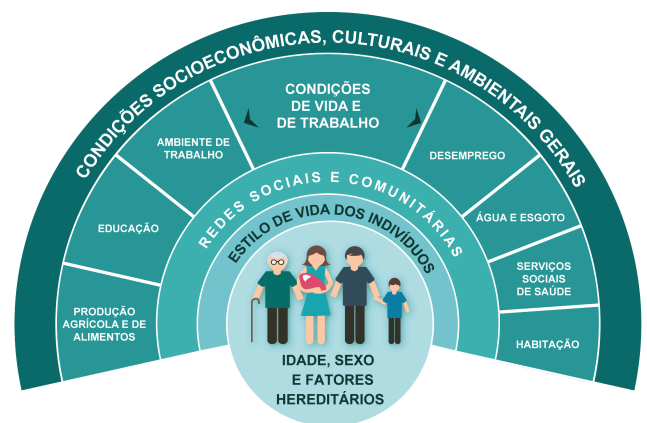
CONDIÇÕES SOCIOECONÔMICAS, CULTURAIS E AMBIENTAIS GERAIS

CONDIÇÕES DE VIDA E DE TRABALHO

AMBIENTE DE TRABALHO

EDUCAÇÃO

PRODUÇÃO AGRÍCOLA E DE ALIMENTOS

DESEMPREGO

ÁGUA E ESGOTO

SERVIÇOS SOCIAIS DE SAÚDE

HABITAÇÃO

REDES SOCIAIS E COMUNITÁRIAS

ESTILO DE VIDA DOS INDIVÍDUOS

IDADE, SEXO E FATORES HEREDITÁRIOS